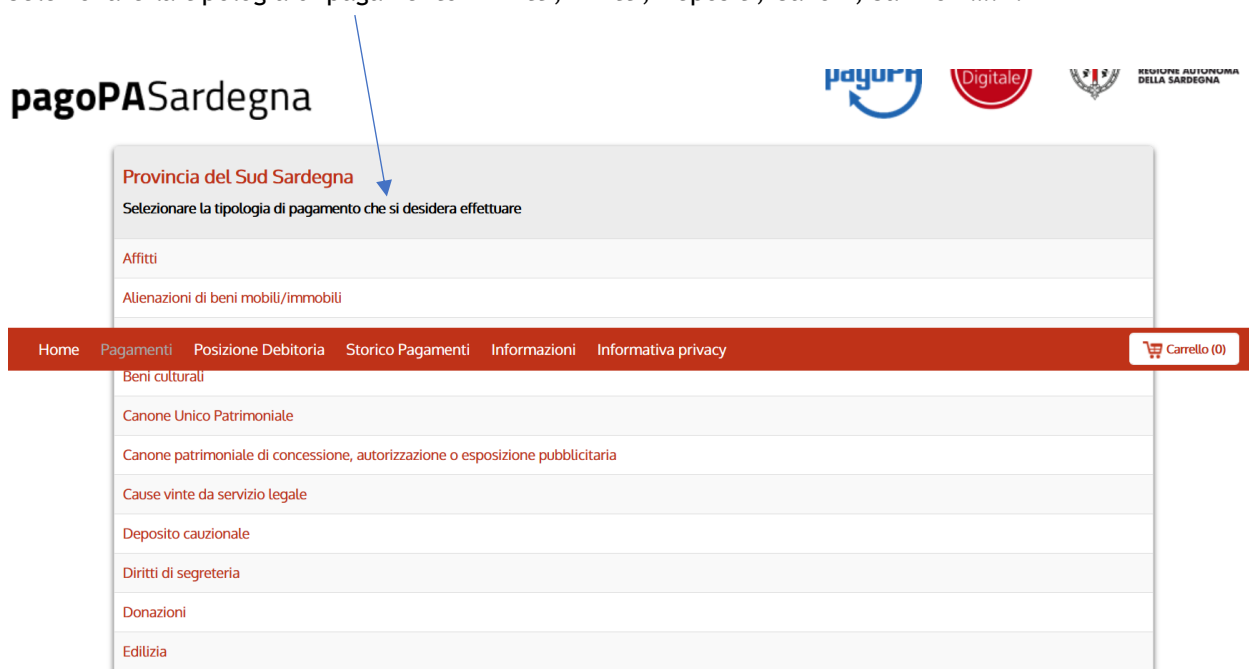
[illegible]

pagoPASardegna

pagoPA

Digitale

REGIONE AUTONOMA DELLA SARDEGNA

Provincia del Sud Sardegna

Selezionare la tipologia di pagamento che si desidera effettuare

Affitti

Alienazioni di beni mobili/immobili

Home Pagamenti Posizione Debitoria Storico Pagamenti Informazioni Informativa privacy

Carrello (0)

Beni culturali

Canone Unico Patrimoniale

Canone patrimoniale di concessione, autorizzazione o esposizione pubblicitaria

Cause vinte da servizio legale

Deposito cauzionale

Diritti di segreteria

Donazioni

Edilizia